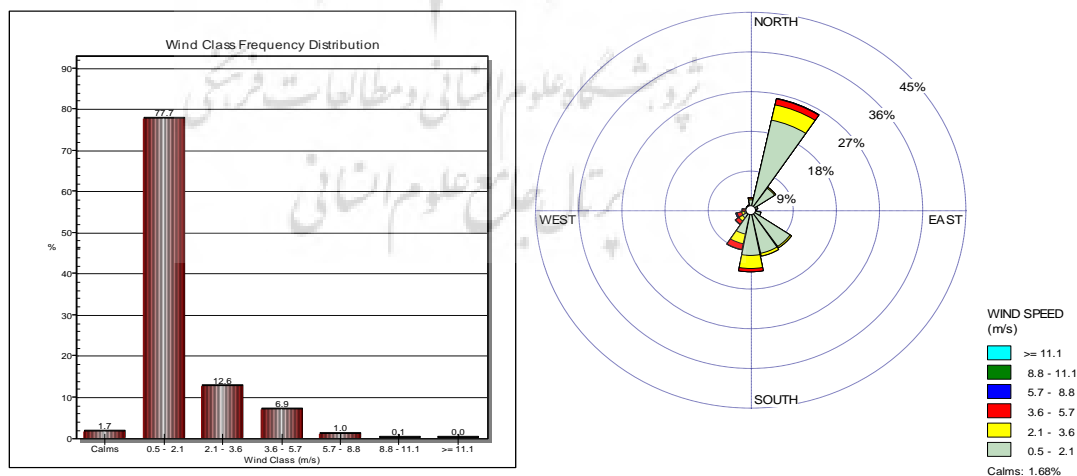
Wind Class Frequency Distribution

90
80
70
60
50
40
30
20
10
0

%

1.7
77.7
12.6
6.9
1.0
0.1
0.0

Calms
0.5 - 2.1
2.1 - 3.6
3.6 - 5.7
5.7 - 8.8
8.8 - 11.1
>= 11.1

Wind Class (m/s)

پژوهشگاه علوم انسانی و مطالعات فرهنگی
پرتال جامع علوم انسانی

NORTH
WEST
EAST
SOUTH
45%
36%
27%
18%
9%

WIND SPEED
(m/s)
>= 11.1
8.8 - 11.1
5.7 - 8.8
3.6 - 5.7
2.1 - 3.6
0.5 - 2.1
Calms: 1.68%